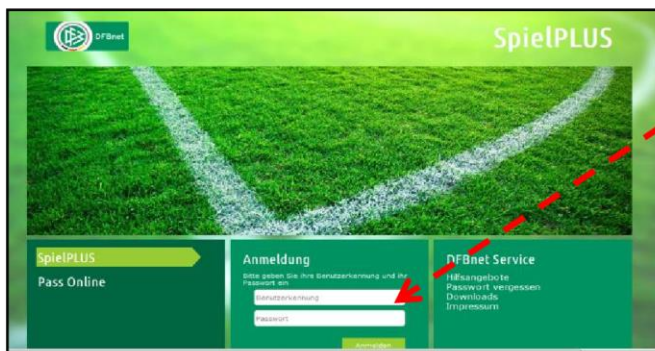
DFBnet

SpielPLUS

SpielPLUS

Pass Online

Anmeldung

Bitte geben Sie Ihre Benutzerkennung und Ihr Passwort ein

Benutzerkennung

Passwort

Anmelden

DFBnet Service

Hilfsangebote
Passwort vergessen
Downloads
Impressum